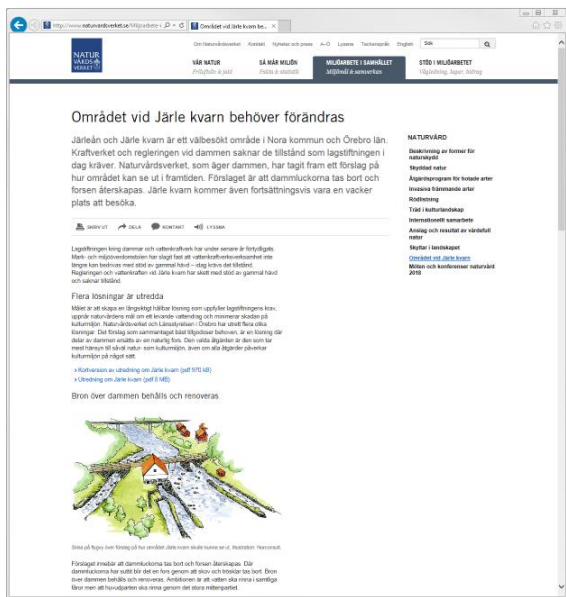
http://www.naturvardsverket.se/Miljoarbete-i... Området vid Järle kvarn be... ×

NATUR VÅRDS VERKET

Om Naturvårdsverket Kontakt Nyheter och press A–O Lyssna Teckenspråk English Sök

VÅR NATUR Friluftsliv & jakt
SÅ MÅR MILJÖN Fakta & statistik
MILJÖARBETE I SAMHÄLLET Miljömål & samverkan
STÖD I MILJÖARBETET Vägledning, lagar, bidrag

Området vid Järle kvarn behöver förändras

Järleån och Järle kvarn är ett välbesökt område i Nora kommun och Örebro län. Kraftverket och regleringen vid dammen saknar de tillstånd som lagstiftningen i dag kräver. Naturvårdsverket, som äger dammen, har tagit fram ett förslag på hur området kan se ut i framtiden. Förslaget är att dammluckorna tas bort och forsen återskapas. Järle kvarn kommer även fortsättningsvis vara en vacker plats att besöka.

SKRIV UT DELA KONTAKT LYSSNA

Lagstiftningen kring dammar och vattenkraftverk har under senare år förtydligats. Mark- och miljööverdomstolen har slagit fast att vattenkraftverksverksamhet inte längre kan bedrivas med stöd av gammal hävd – dag krävs det tillstånd. Regleringen och vattenkraften vid Järle kvarn har skett med stöd av gammal hävd och saknar tillstånd.

Flera lösningar är utredda

Målet är att skapa en långsiktigt hållbar lösning som uppfyller lagstiftningens krav, uppnår naturvårdens mål om ett levande vattendrag och minimerar skadan på kulturmiljön. Naturvårdsverket och Länsstyrelsen i Örebro har utrett flera olika lösningar. Det förslag som sammantaget bäst tillgodoser behoven, är en lösning där delar av dammen ersätts av en naturlig fors. Den valda åtgärden är den som tar mest hänsyn till såväl natur- som kulturmiljön, även om alla åtgärder påverkar kulturmiljön på något sätt.

» Kortversion av utredning om Järle kvarn (pdf 970 kB)
» Utredning om Järle kvarn (pdf 8 MB)

Bron över dammen behålls och renoveras

Skiss på flygvy över förslag på hur området Järle kvarn skulle kunna se ut. Illustration: Norconsult.

Förslaget innebär att dammluckorna tas bort och forsen återskapas. Där dammluckorna nu sitter blir det en fors genom att skov och trösklar tas bort. Bron över dammen behålls och renoveras. Ambitionen är att vatten ska rinna i samtliga fåror men att huvudparten ska rinna genom det stora mittenpartiet.

NATURVÅRD

Beskrivning av former för naturskydd
Skyddad natur
Åtgärdsprogram för hotade arter
Invasiva främmande arter
Rödlistning
Träd i kulturlandskap
Internationellt samarbete
Anslag och resultat av värdefull natur
Skyltar i landskapet
Området vid Järle kvarn
Möten och konferenser naturvård 2018